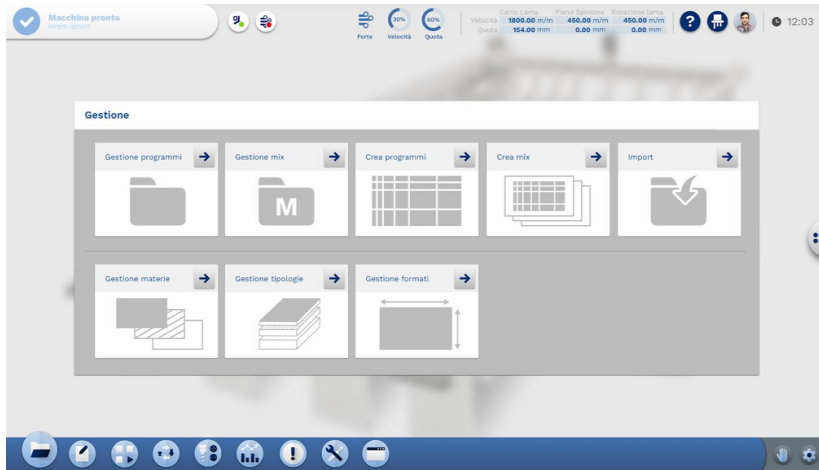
Macchina pronta
lorem ipsum

Forte
30%
Velocità
60%
Quota

| | Carro Lama | Piano Spintore | Rotazione lama |
|---|---|---|---|
| Velocità | 1800.00 m/m | 450.00 m/m | 450.00 m/m |
| Quota | 154.00 mm | 0.00 mm | 0.00 mm |

12:03

Gestione

Gestione programmi
Gestione mix
M
Crea programmi
Crea mix
Import

Gestione materie
Gestione tipologie
Gestione formati